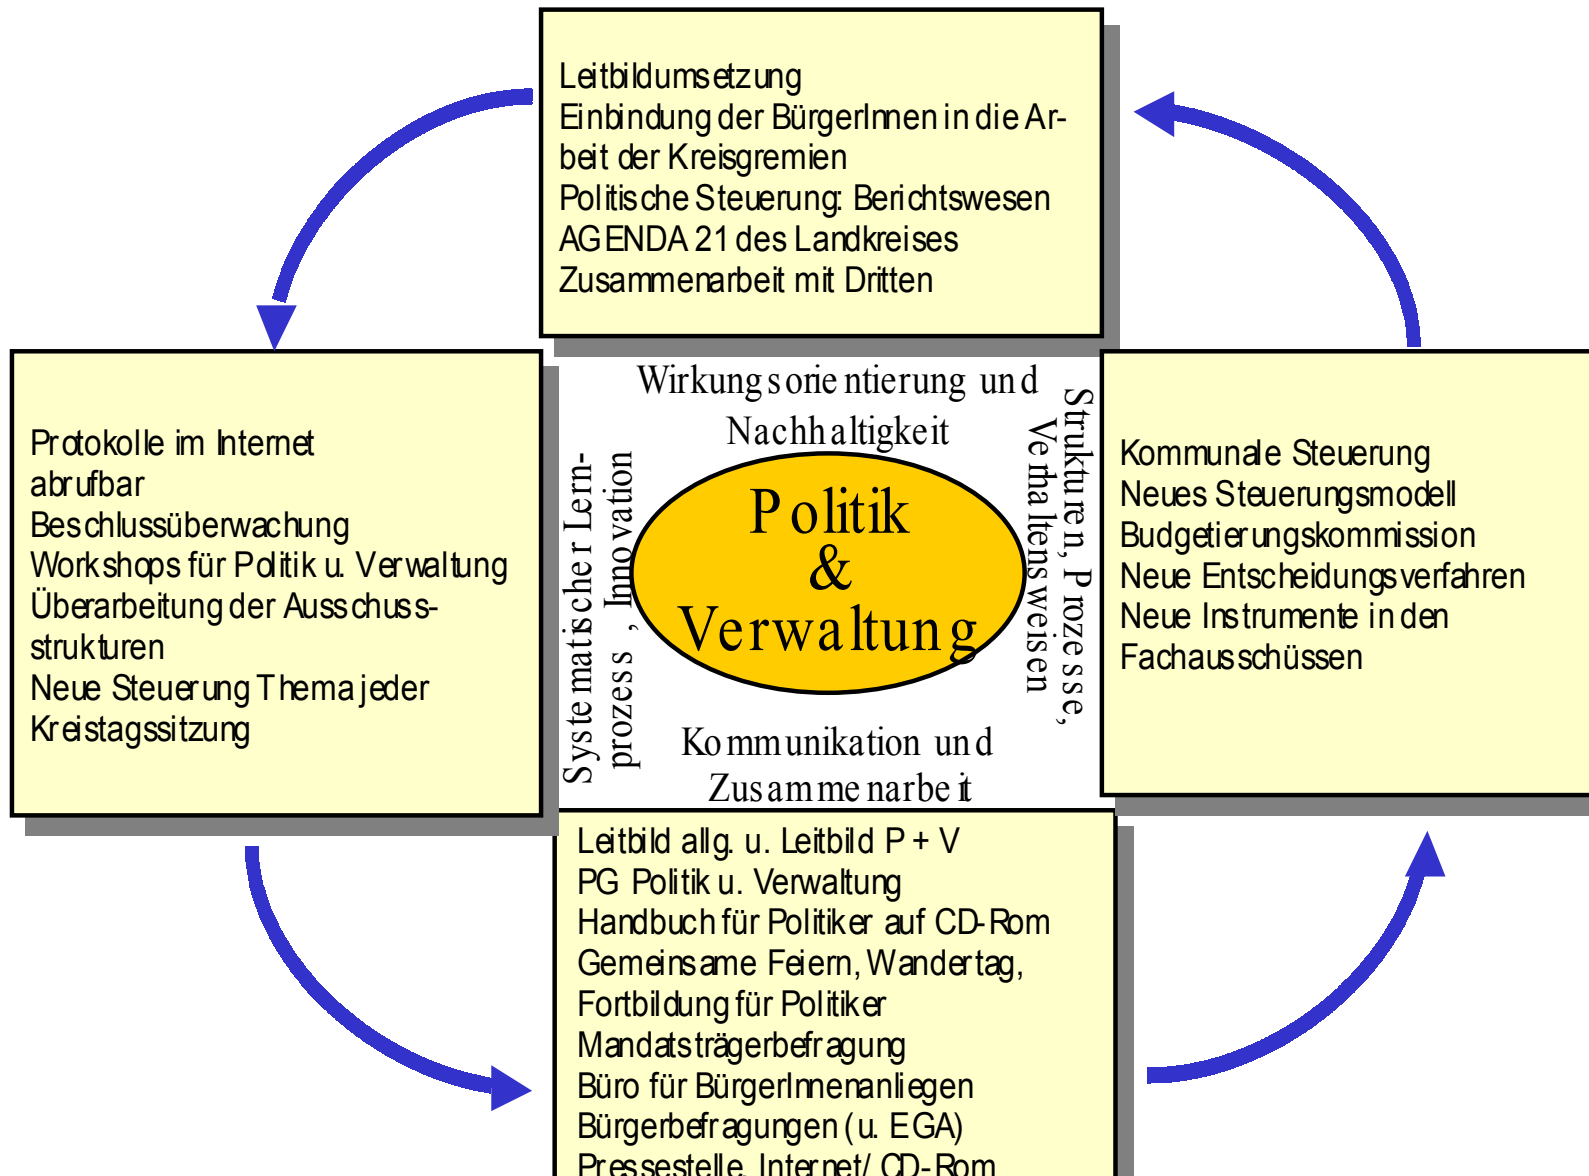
Leitbildumsetzung
Einbindung der BürgerInnen in die Arbeit der Kreisgremien
Politische Steuerung: Berichtswesen
AGENDA 21 des Landkreises
Zusammenarbeit mit Dritten

Protokolle im Internet abrufbar
Beschlussüberwachung
Workshops für Politik u. Verwaltung
Überarbeitung der Ausschussstrukturen
Neue Steuerung Thema jeder Kreistagssitzung

Wirkungsorientierung und Nachhaltigkeit

Systematischer Lernprozess, Innovation

Politik & Verwaltung

Strukturen, Prozesse, Verhaltensweisen

Kommunikation und Zusammenarbeit

Kommunale Steuerung
Neues Steuerungsmodell
Budgetierungskommission
Neue Entscheidungsverfahren
Neue Instrumente in den Fachausschüssen

Leitbild allg. u. Leitbild P + V
PG Politik u. Verwaltung
Handbuch für Politiker auf CD-Rom
Gemeinsame Feiern, Wandertag,
Fortbildung für Politiker
Mandatsträgerbefragung
Büro für BürgerInnenanliegen
Bürgerbefragungen (u. EGA)
Pressestelle, Internet/ CD-Rom